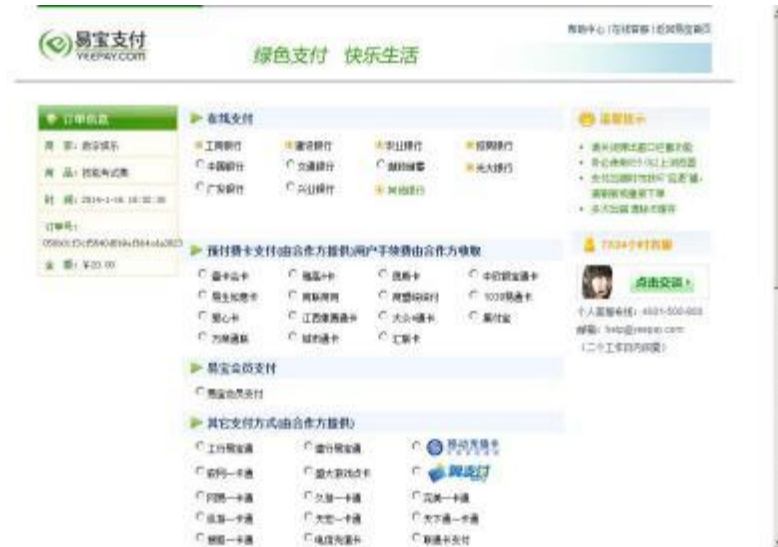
易宝支付
YEEPAY.COM

绿色支付 快乐生活

帮助中心 | 在线客服 | 返回易宝首页

订单信息
商家: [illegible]
商品: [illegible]
时间: 2014-1-16 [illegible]
订单号: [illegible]
金额: ¥20.00

在线支付
工商银行
建设银行
农业银行
招商银行
中国银行
交通银行
邮政储蓄
光大银行
广发银行
兴业银行
其他银行

预付费卡支付(由合作方提供,用户手续费由合作方收取)
骏网一卡通
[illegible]
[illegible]
中石化加油卡
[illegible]
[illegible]
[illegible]
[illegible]
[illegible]
江西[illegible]
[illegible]
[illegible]
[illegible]
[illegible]
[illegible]

易宝会员支付
易宝会员支付

其它支付方式(由合作方提供)
工行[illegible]
建行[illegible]
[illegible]
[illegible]
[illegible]
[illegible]
网易一卡通
久游一卡通
完美一卡通
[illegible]一卡通
天宏一卡通
天下通一卡通
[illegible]一卡通
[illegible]
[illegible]

温馨提示
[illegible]
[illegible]
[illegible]
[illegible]

7X24小时客服
点击交谈
个人客服电话: 4001-500-800
邮箱: help@yeepay.com
(二十工作日内回复)